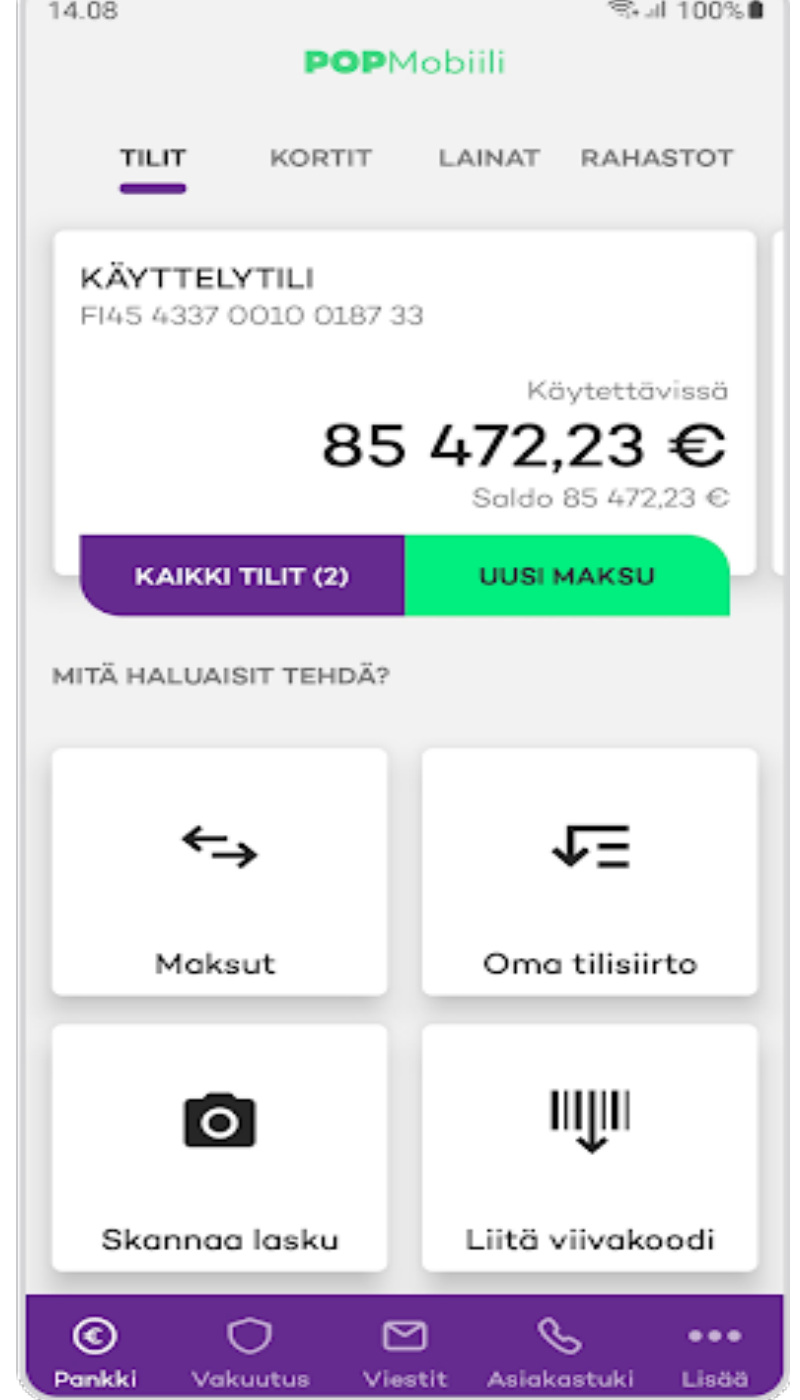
14.08 100%

POPMobiili

TILIT KORTIT LAINAT RAHASTOT

KÄYTTELYTILI
FI45 4337 0010 0187 33

Käytettävissä
85 472,23 €
Saldo 85 472,23 €

KAIKKI TILIT (2) UUSI MAKSU

MITÄ HALUAISIT TEHDÄ?

Maksut

Oma tilisiirto

Skannaa lasku

Liitä viivakoodi

Pankki Vakuutus Viestit Asiakastuki Lisää